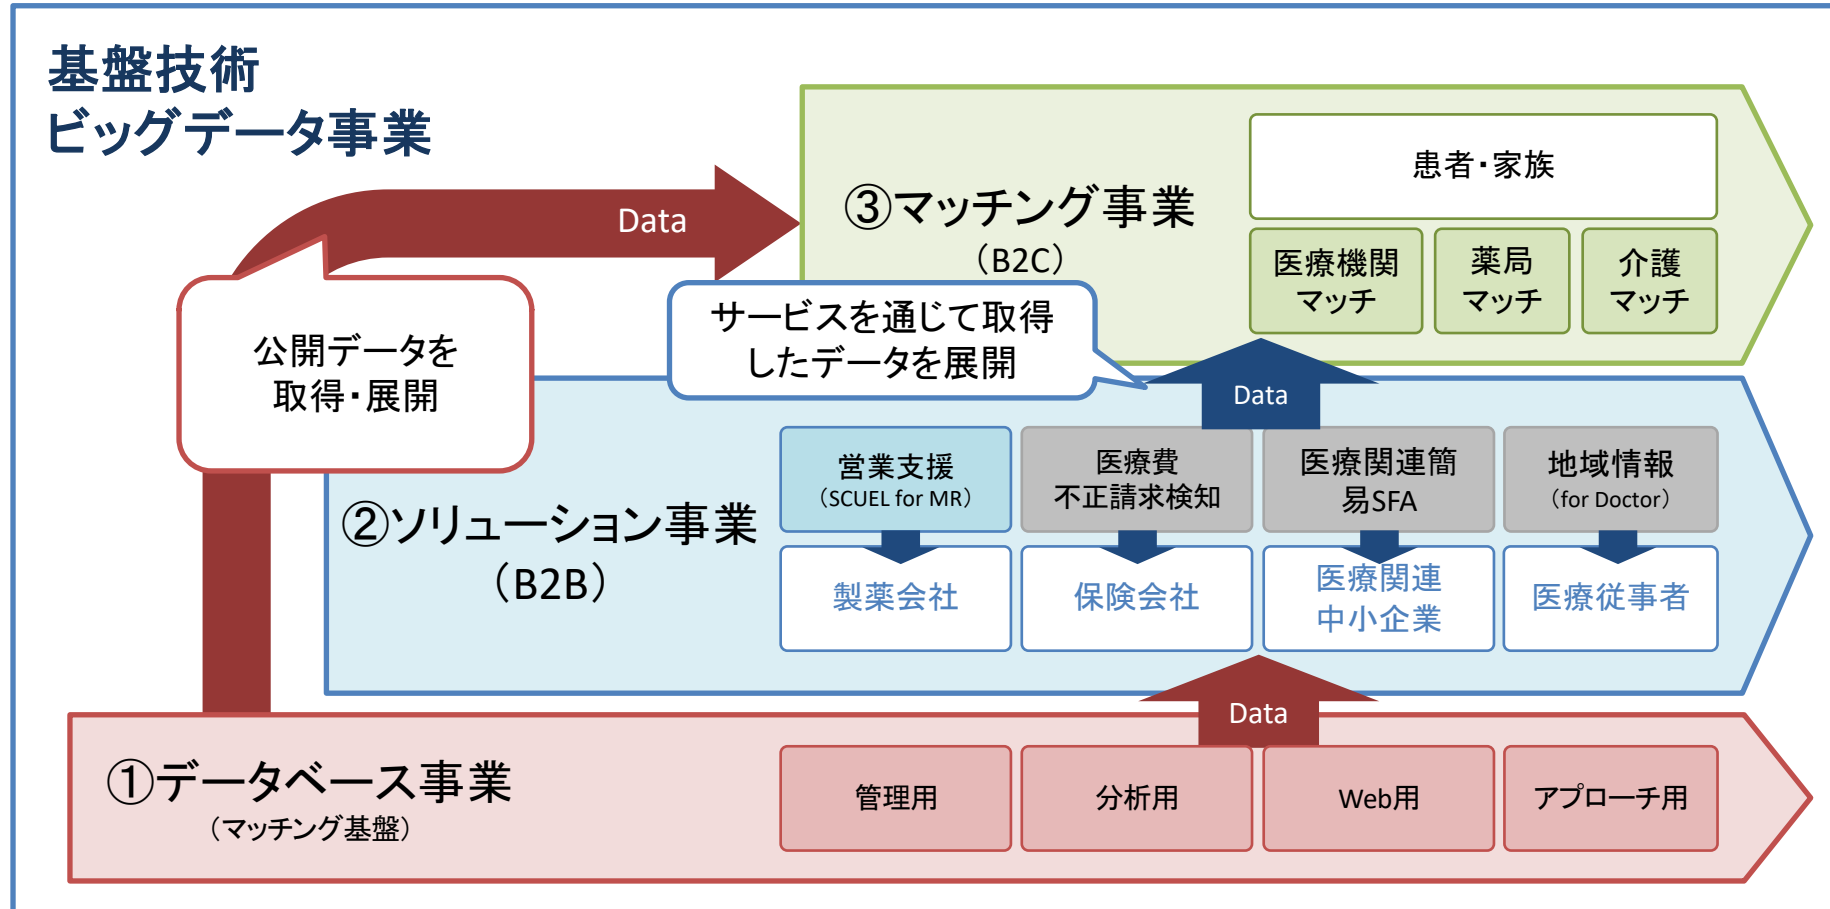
基盤技術
ビッグデータ事業

Data

③マッチング事業
（B2C）

患者・家族

医療機関
マッチ

薬局
マッチ

介護
マッチ

公開データを
取得・展開

サービスを通じて取得
したデータを展開

Data

②ソリューション事業
（B2B）

営業支援
（SCUEL for MR）

医療費
不正請求検知

医療関連簡
易SFA

地域情報
（for Doctor）

製薬会社

保険会社

医療関連
中小企業

医療従事者

Data

①データベース事業
（マッチング基盤）

管理用

分析用

Web用

アプローチ用